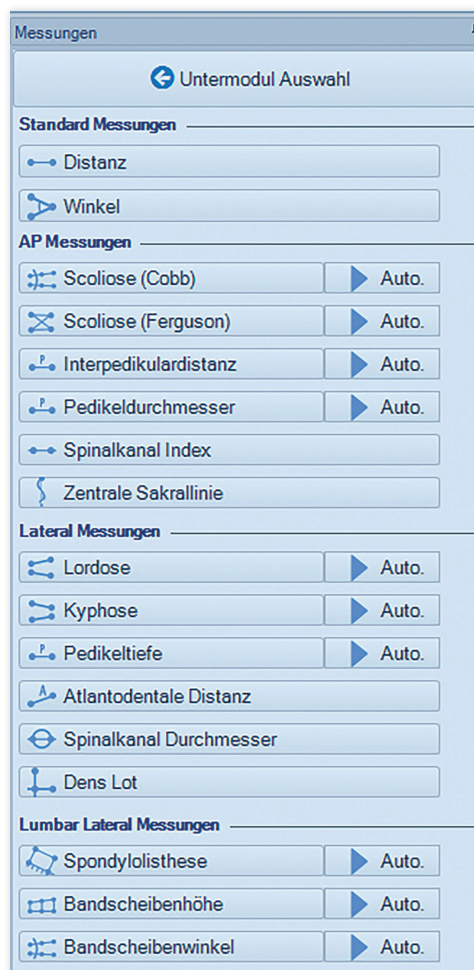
Messungen

Untermodul Auswahl

Standard Messungen

Distanz

Winkel

AP Messungen

Scoliose (Cobb) | Auto.

Scoliose (Ferguson) | Auto.

Interpedikulardistanz | Auto.

Pedikeldurchmesser | Auto.

Spinalkanal Index

Zentrale Sakrallinie

Lateral Messungen

Lordose | Auto.

Kyphose | Auto.

Pedikeltiefe | Auto.

Atlantodentale Distanz

Spinalkanal Durchmesser

Dens Lot

Lumbar Lateral Messungen

Spondylolisthese | Auto.

Bandscheibenhöhe | Auto.

Bandscheibenwinkel | Auto.